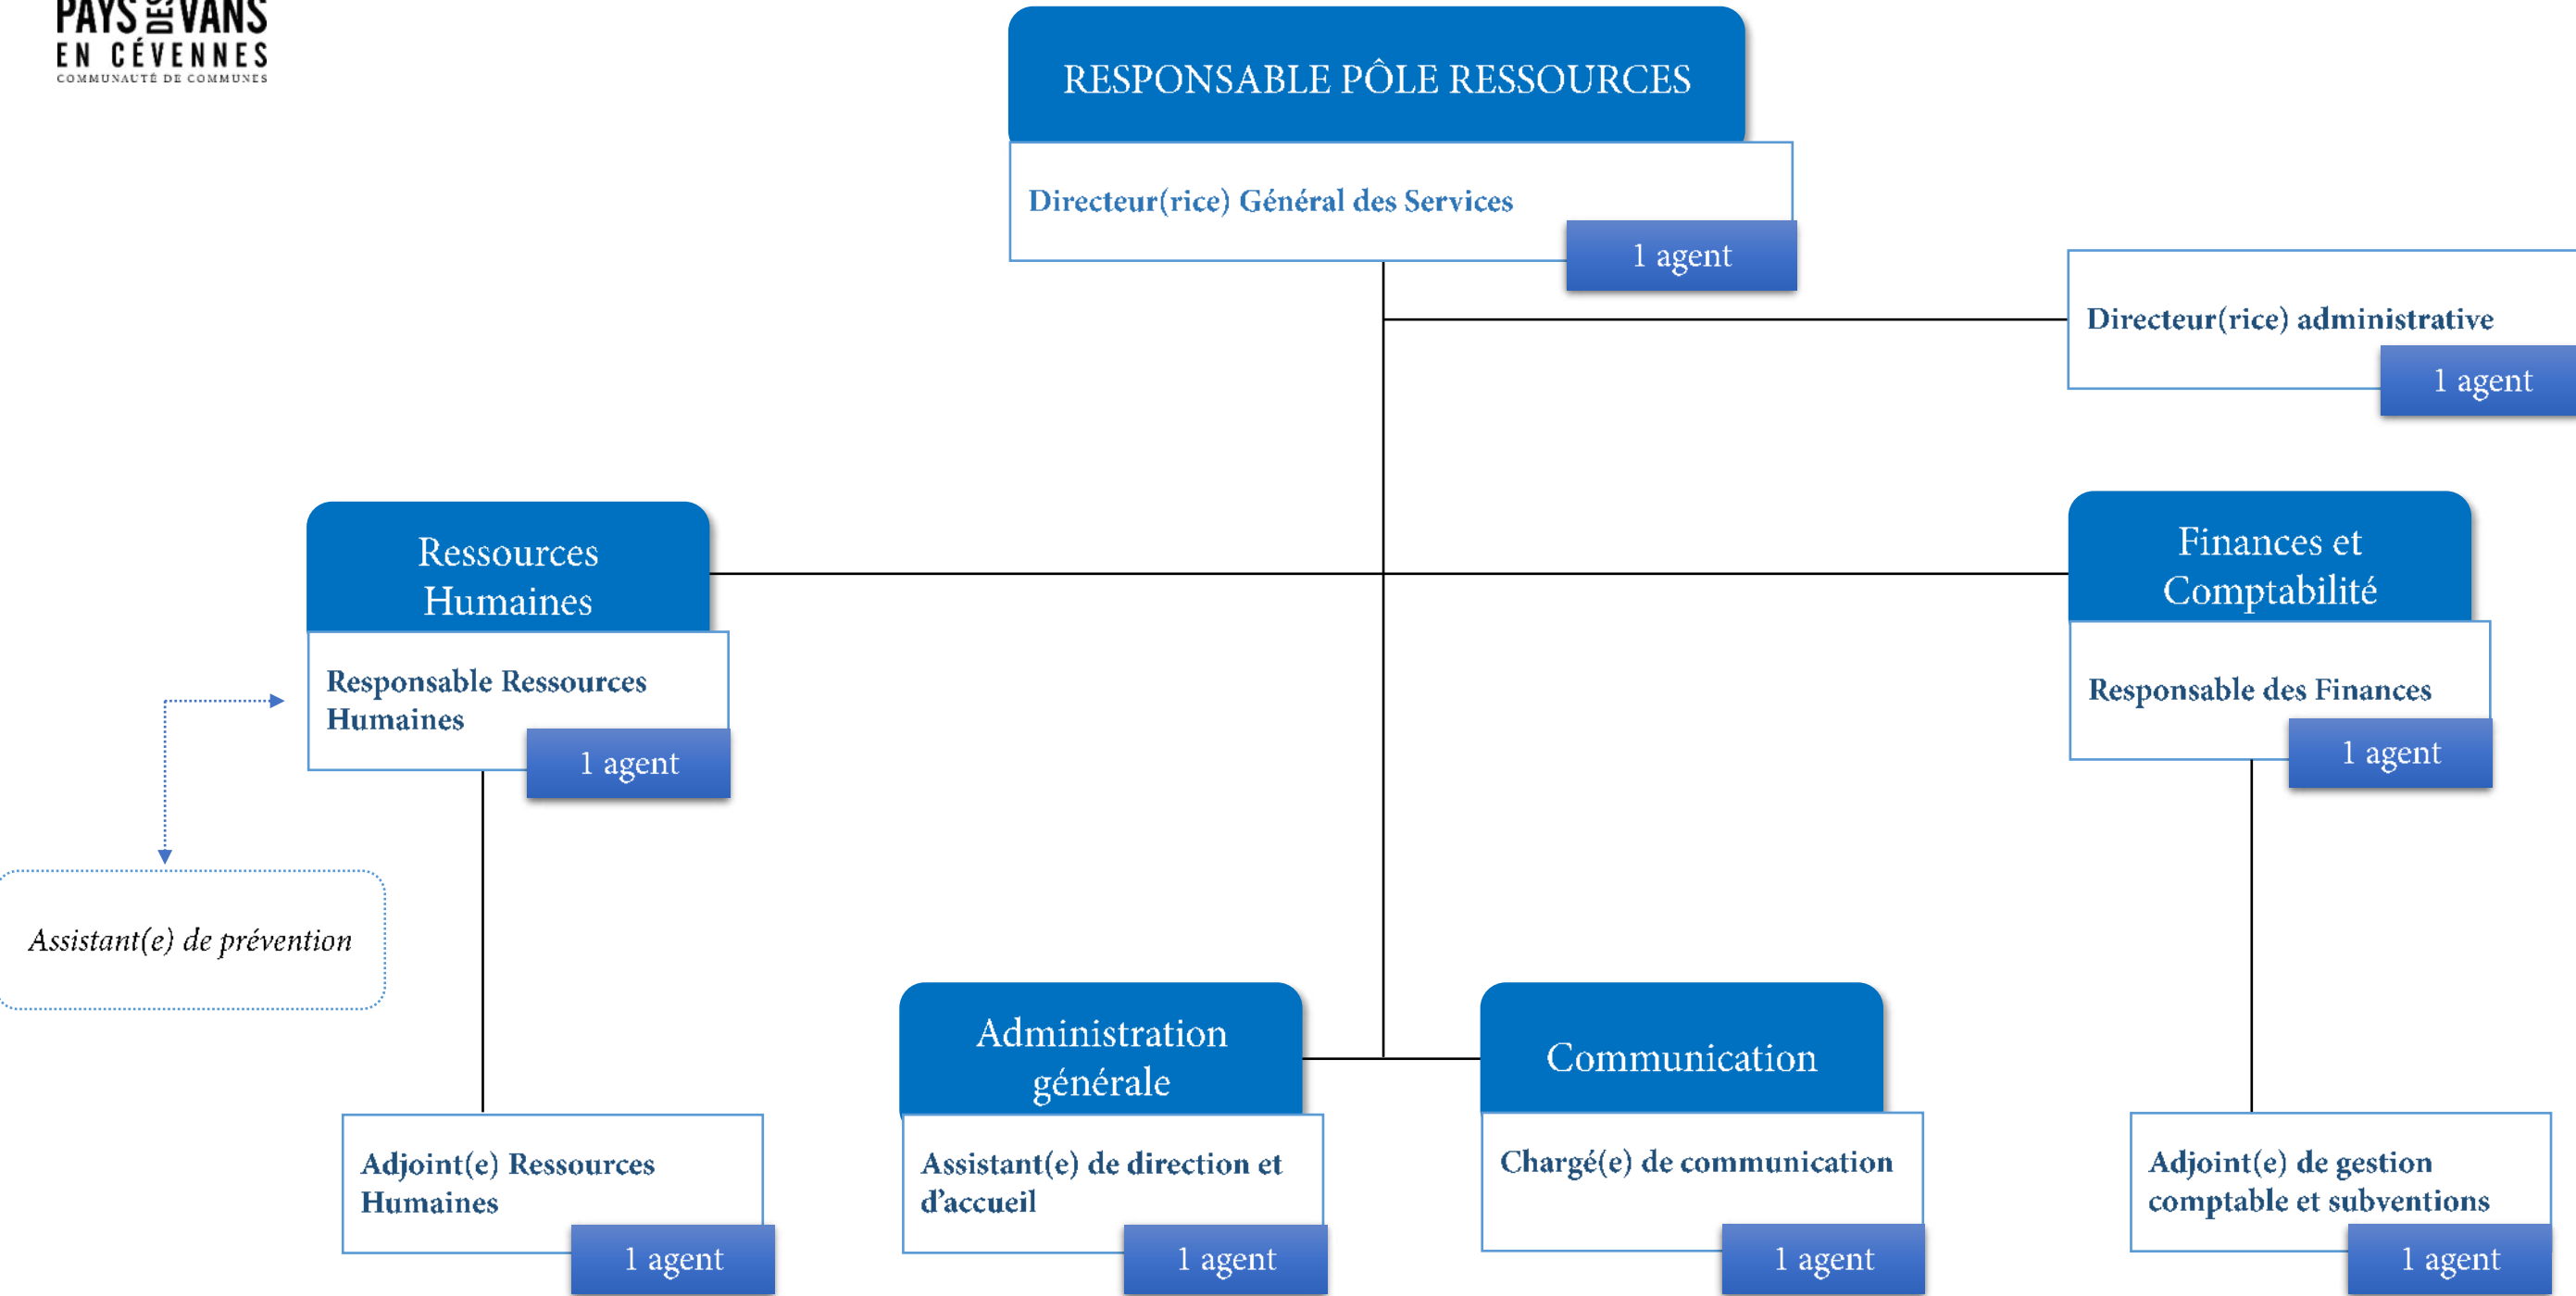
PAYS DES VANS EN CÉVENNES
COMMUNAUTÉ DE COMMUNES

RESPONSABLE PÔLE RESSOURCES

Directeur(rice) Général des Services

1 agent

Directeur(rice) administrative

1 agent

Ressources Humaines

Responsable Ressources Humaines

1 agent

Finances et Comptabilité

Responsable des Finances

1 agent

Assistant(e) de prévention

Administration générale

Communication

Adjoint(e) Ressources Humaines

1 agent

Assistant(e) de direction et d'accueil

1 agent

Chargé(e) de communication

1 agent

Adjoint(e) de gestion comptable et subventions

1 agent